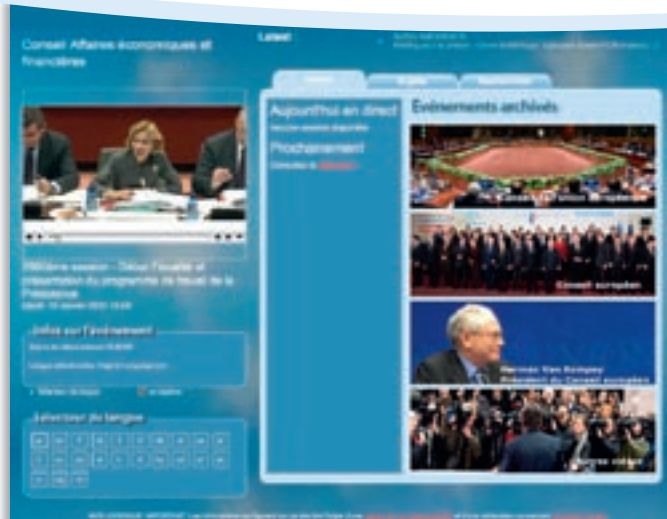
Conseil Affaires économiques et financières

Latest

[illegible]

Aujourd'hui en direct

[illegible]

Prochainement

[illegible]

Événements archivés

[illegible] session - Débat Ecofin et présentation du programme de travail de la Présidence

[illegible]

Infos sur l'événement

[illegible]

Sélection de langue

Conseil européen

Herman Van Rompuy
Président du Conseil européen

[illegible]